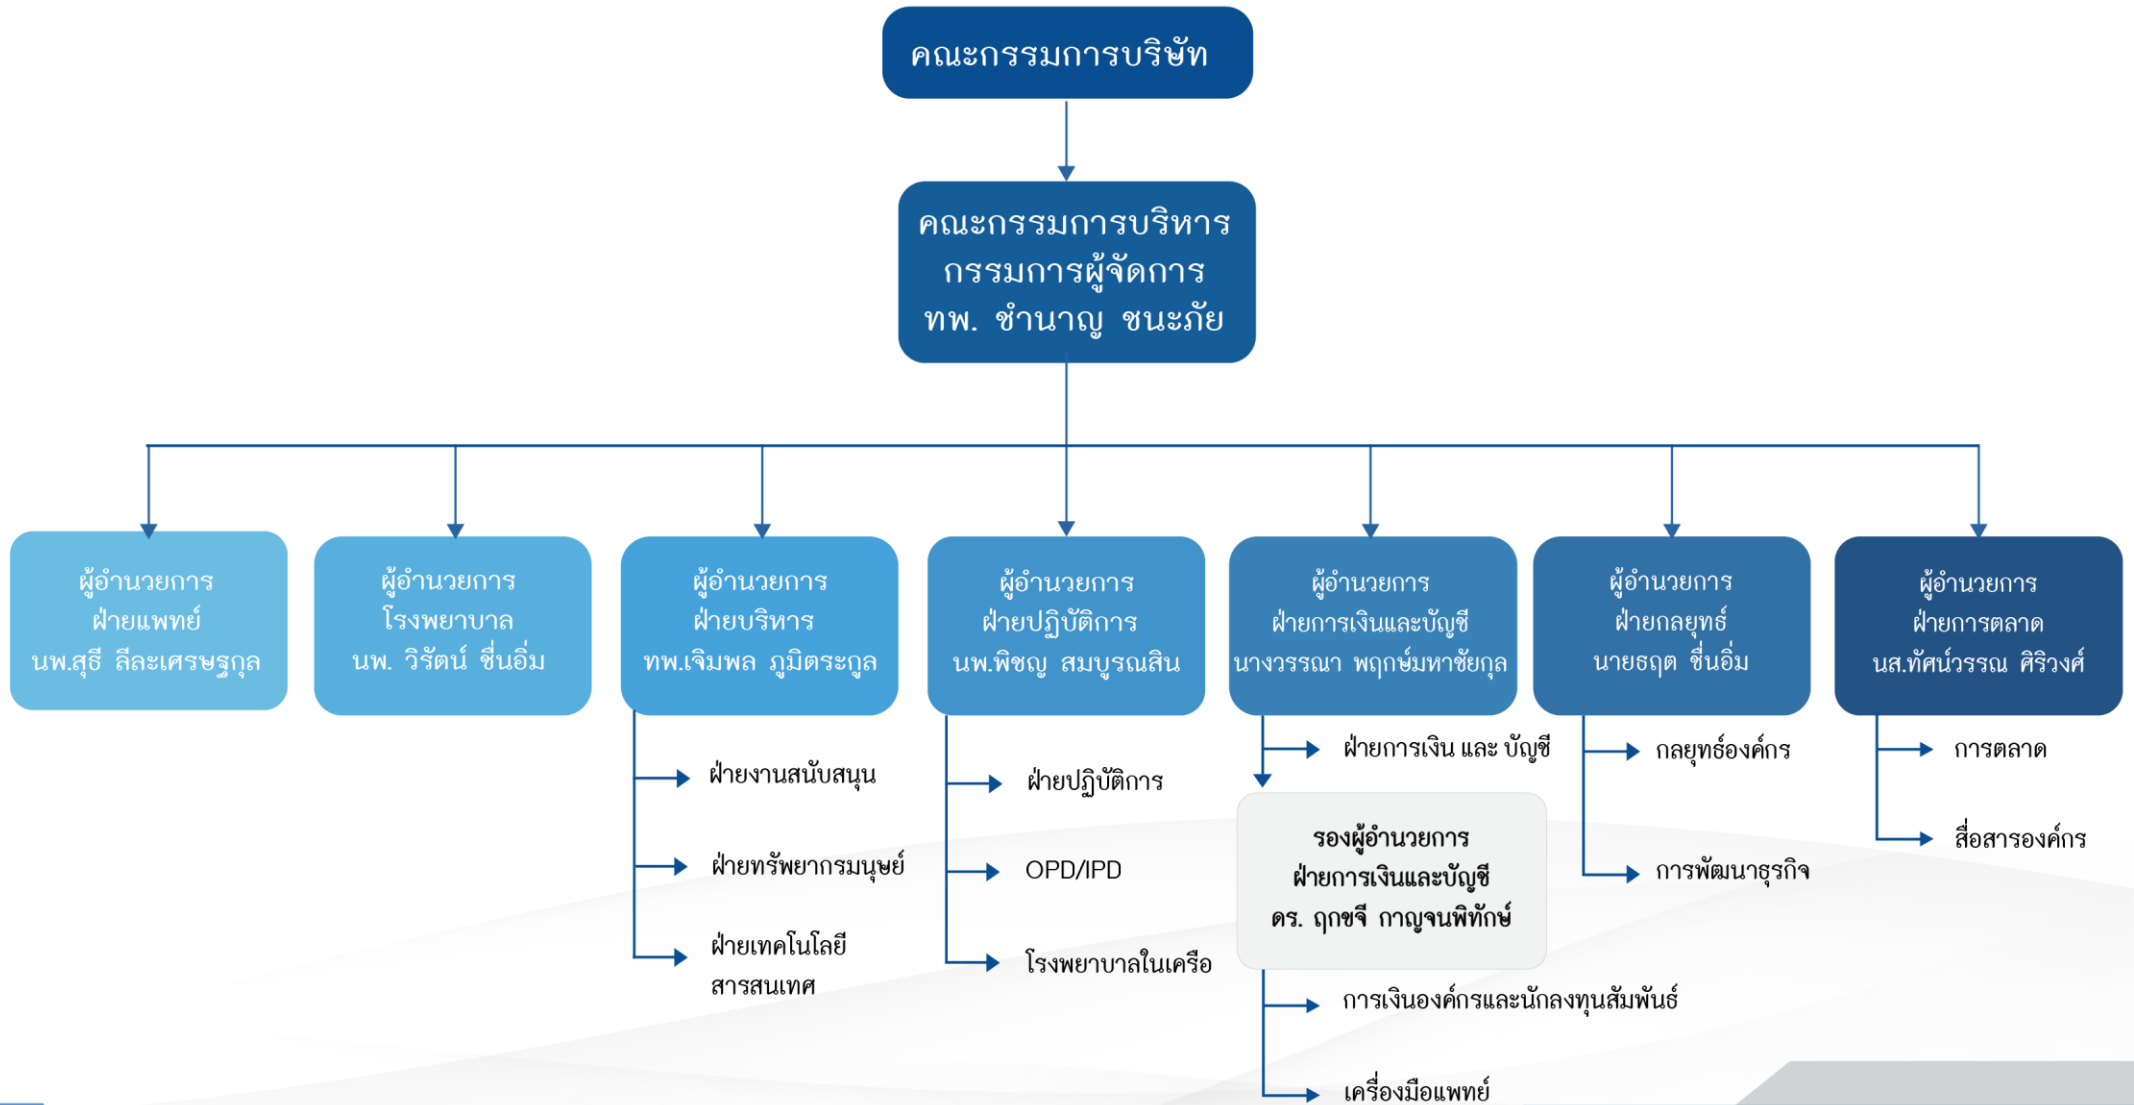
คณะกรรมการบริษัท

คณะกรรมการบริหาร
กรรมการผู้จัดการ
ทพ. ชำนาญ ชนะภัย

ผู้อำนวยการ
ฝ่ายแพทย์
นพ.สุธี ลีละเศรษฐกุล

ผู้อำนวยการ
โรงพยาบาล
นพ. วิรัตน์ ชื่นอิ่ม

ผู้อำนวยการ
ฝ่ายบริหาร
ทพ.เจิมพล ภูมิตระกูล

ฝ่ายงานสนับสนุน

ฝ่ายทรัพยากรมนุษย์

ฝ่ายเทคโนโลยีสารสนเทศ

ผู้อำนวยการ
ฝ่ายปฏิบัติการ
นพ.พิชญ สมบูรณสิน

ฝ่ายปฏิบัติการ

OPD/IPD

โรงพยาบาลในเครือ

ผู้อำนวยการ
ฝ่ายการเงินและบัญชี
นางวรรณา พฤกษ์มหาชัยกุล

ฝ่ายการเงิน และ บัญชี

รองผู้อำนวยการ
ฝ่ายการเงินและบัญชี
ดร. ฤกขจี กาญจนพิทักษ์

การเงินองค์กรและนักลงทุนสัมพันธ์

เครื่องมือแพทย์

ผู้อำนวยการ
ฝ่ายกลยุทธ์
นายธฤต ชื่นอิ่ม

กลยุทธ์องค์กร

การพัฒนาธุรกิจ

ผู้อำนวยการ
ฝ่ายการตลาด
นส.ทัศน์วรรณ ศิริวงศ์

การตลาด

สื่อสารองค์กร